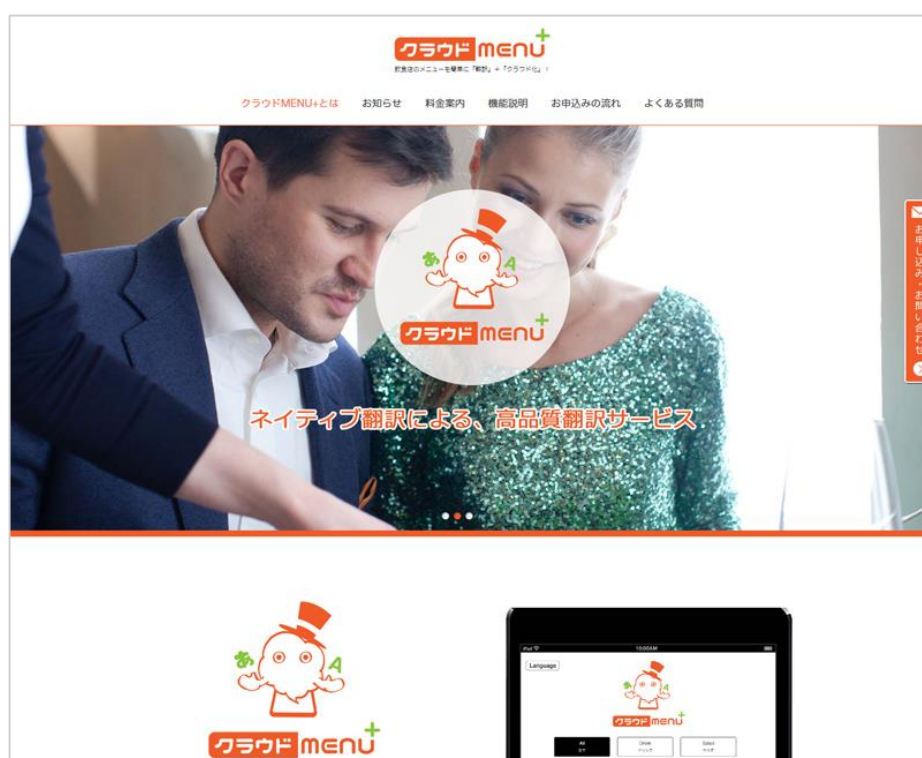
クラウドmenu+

飲食店のメニューを簡単に「翻訳」+「クラウド化」!

クラウドMENU+とは お知らせ 料金案内 機能説明 お申込みの流れ よくある質問

お申し込み・お問い合わせ

あ A

クラウドmenu+

ネイティブ翻訳による、高品質翻訳サービス

あ A

クラウドmenu+

Language

10:00AM

あ A

クラウドmenu+

All
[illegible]

Drink
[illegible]

Salad
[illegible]